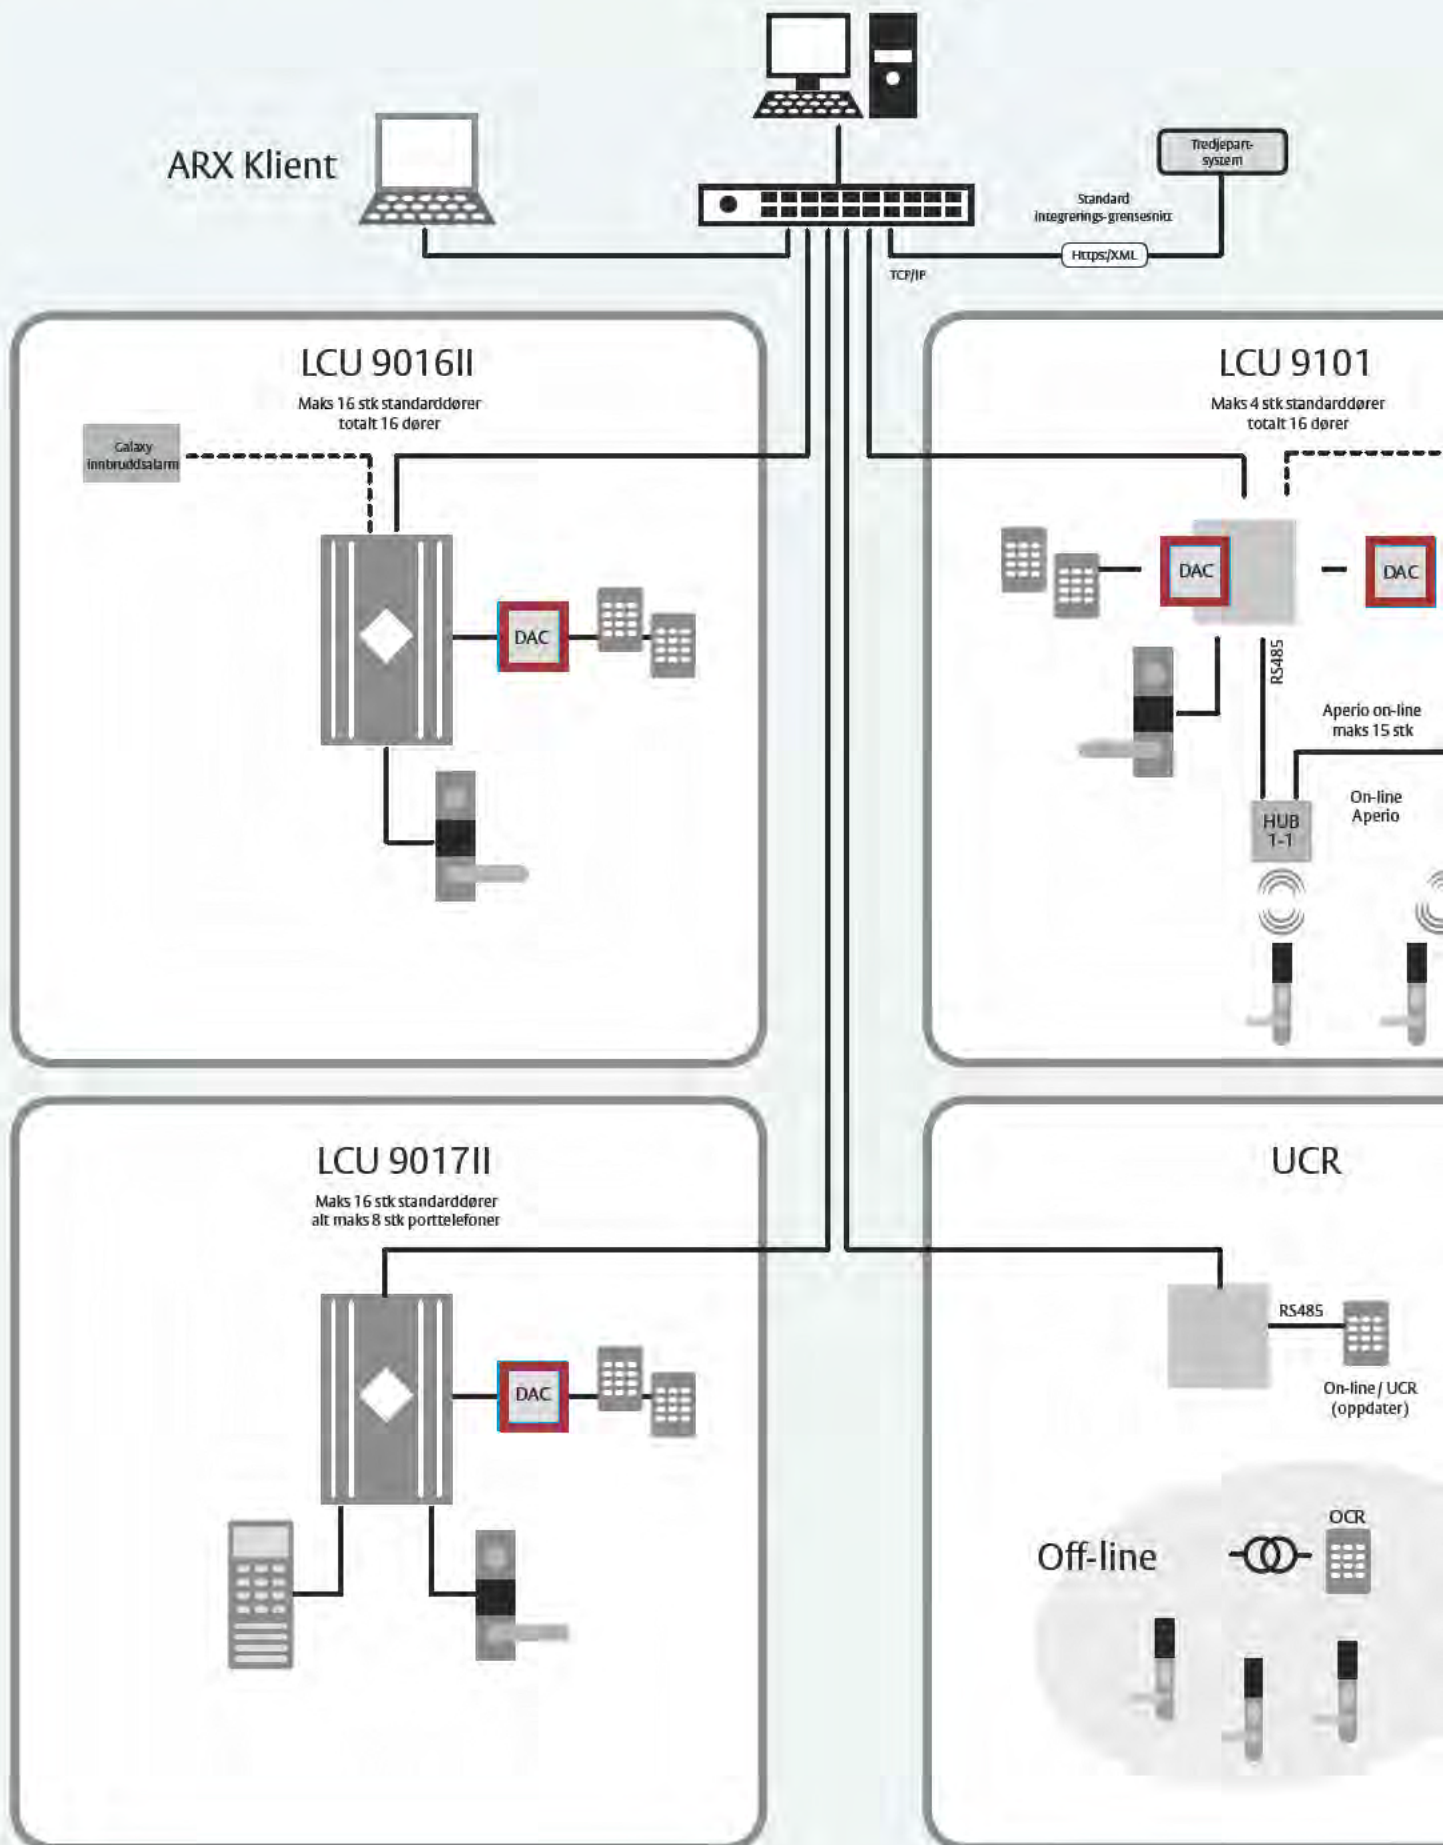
ARX Klient

Tredjepart-system

Standard integrerings-grensesnitt

Https/XML

TCP/IP

LCU 9016II

Maks 16 stk standarddører totalt 16 dører

Galaxy innbruddsalarm

DAC

LCU 9101

Maks 4 stk standarddører totalt 16 dører

DAC

DAC

RS485

Aperio on-line maks 15 stk

On-line Aperio

HUB 1-1

LCU 9017II

Maks 16 stk standarddører alt maks 8 stk porttelefoner

DAC

UCR

RS485

On-line / UCR (oppdater)

Off-line

OCR